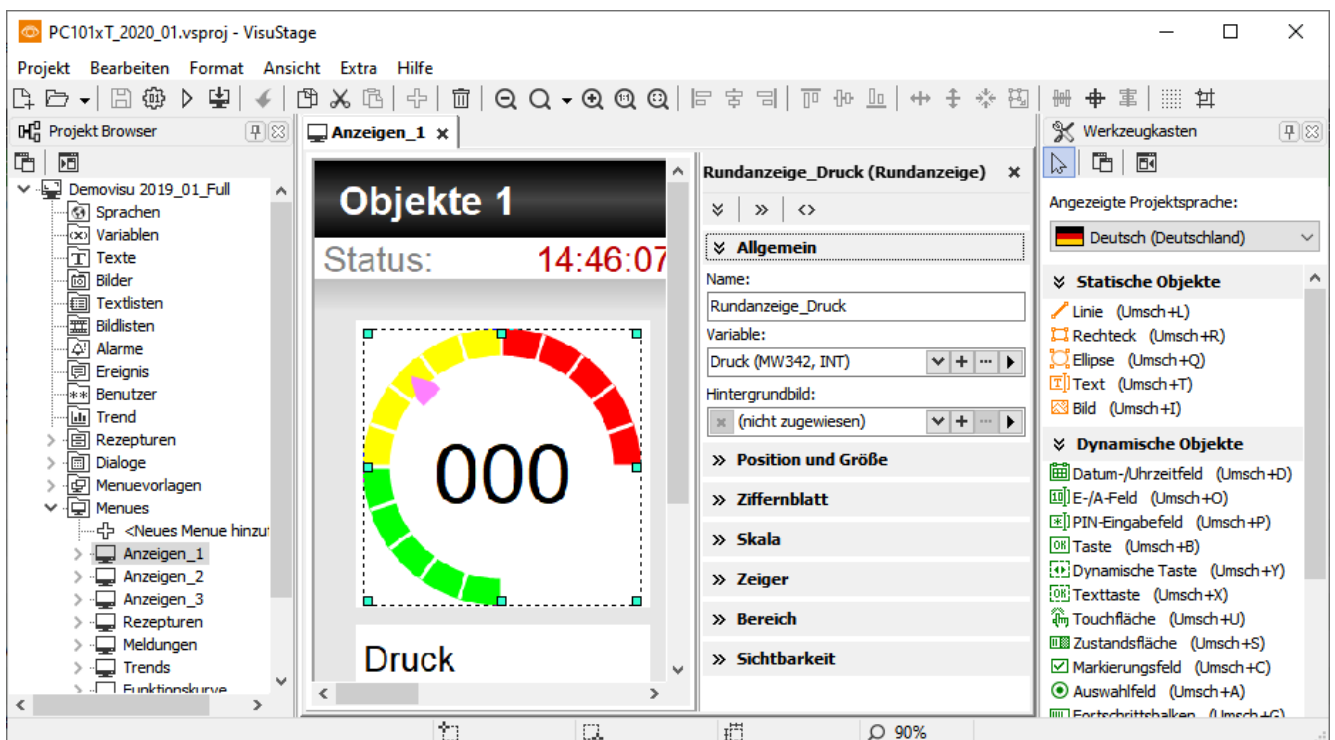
PC101xT_2020_01.vsproj - VisuStage

Projekt Bearbeiten Format Ansicht Extra Hilfe

Projekt Browser

Demovisu 2019_01_Full
Sprachen
Variablen
Texte
Bilder
Textlisten
Bildlisten
Alarme
Ereignis
Benutzer
Trend
Rezepturen
Dialoge
Menuevorlagen
Menues
<Neues Menue hinzu
Anzeigen_1
Anzeigen_2
Anzeigen_3
Rezepturen
Meldungen
Trends
Funktionskurve

Anzeigen_1 ×

Objekte 1
Status: 14:46:07
000
Druck

Rundanzeige_Druck (Rundanzeige) ×

Allgemein
Name:
Rundanzeige_Druck
Variable:
Druck (MW342, INT)
Hintergrundbild:
(nicht zugewiesen)
Position und Größe
Ziffernblatt
Skala
Zeiger
Bereich
Sichtbarkeit

Werkzeugkasten

Angezeigte Projektsprache:
Deutsch (Deutschland)

Statische Objekte
Linie (Umsch+L)
Rechteck (Umsch+R)
Ellipse (Umsch+Q)
Text (Umsch+T)
Bild (Umsch+I)

Dynamische Objekte
Datum-/Uhrzeitfeld (Umsch+D)
E-/A-Feld (Umsch+O)
PIN-Eingabefeld (Umsch+P)
Taste (Umsch+B)
Dynamische Taste (Umsch+Y)
Texttaste (Umsch+X)
Touchfläche (Umsch+U)
Zustandsfläche (Umsch+S)
Markierungsfeld (Umsch+C)
Auswahlfeld (Umsch+A)
Fortschrittsbalken (Umsch+G)

90%